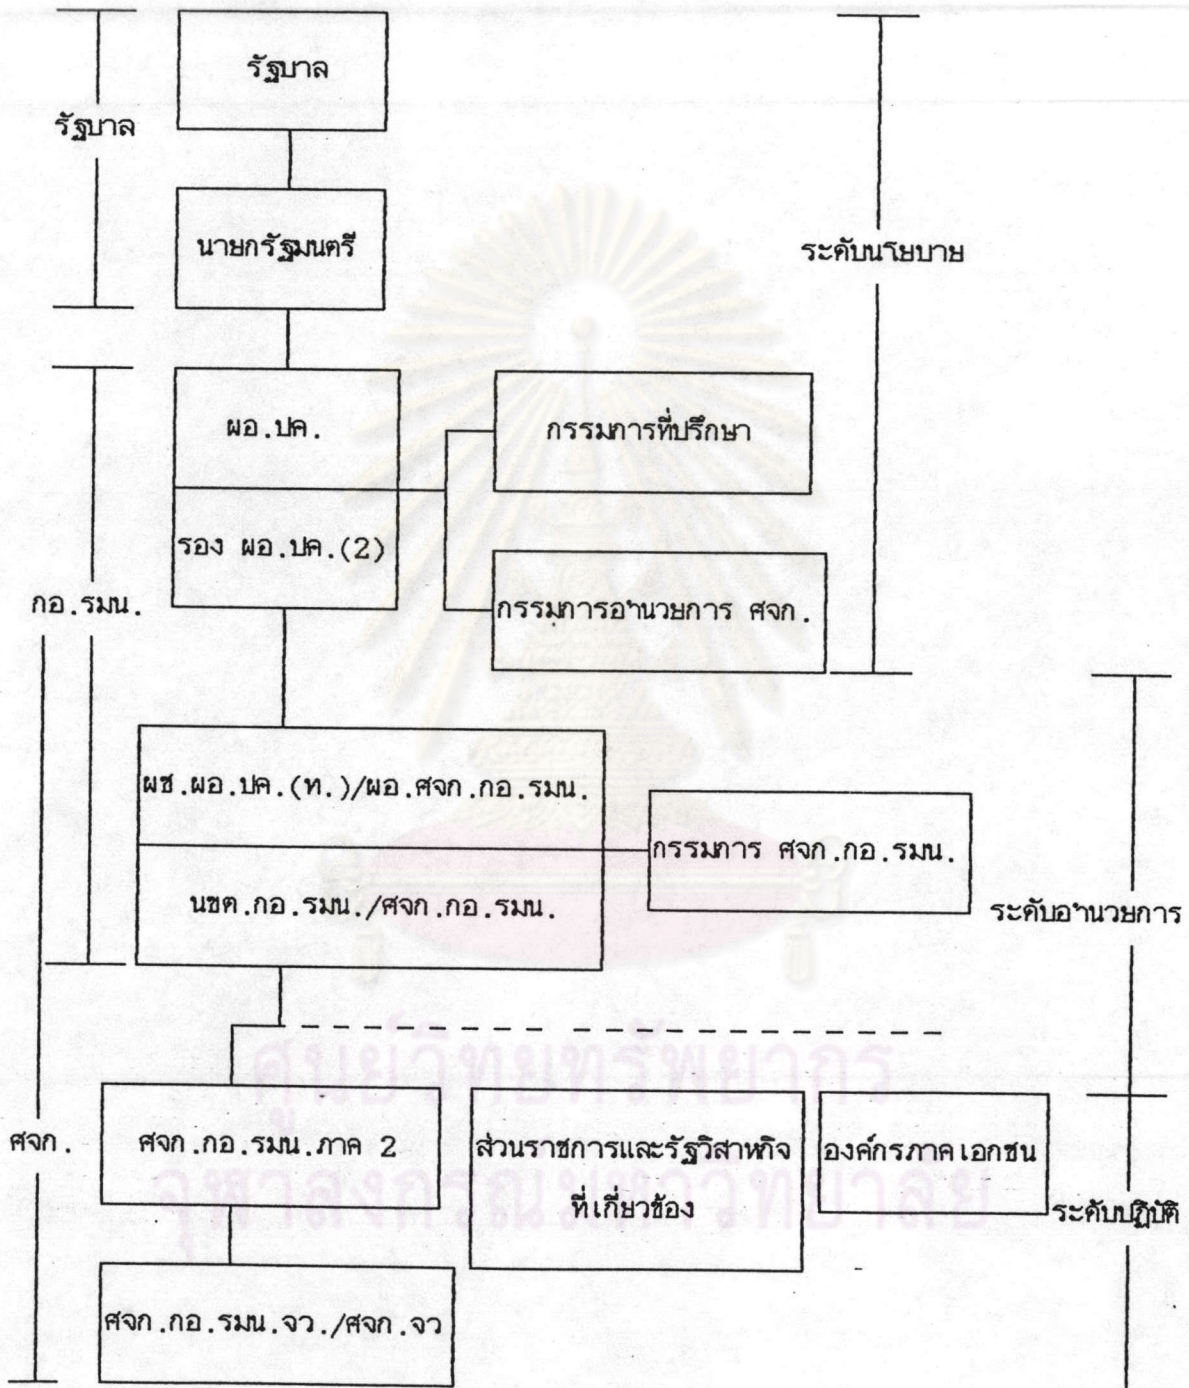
รัฐบาล

รัฐบาล

นายกรัฐมนตรี

ระดับนโยบาย

ผอ.ปค.

รอง ผอ.ปค.(2)

กรรมการที่ปรึกษา

กรรมการอำนวยการ ศจก.

กอ.รมน.

ผช.ผอ.ปค.(ท.)/ผอ.ศจก.กอ.รมน.

นขต.กอ.รมน./ศจก.กอ.รมน.

กรรมการ ศจก.กอ.รมน.

ระดับอำนวยการ

ศูนย์วิทยทรัพยากร
จุฬาลงกรณ์มหาวิทยาลัย

ศจก.

ศจก.กอ.รมน.ภาค 2

ส่วนราชการและรัฐวิสาหกิจ ที่เกี่ยวข้อง

องค์กรภาคเอกชน

ระดับปฏิบัติ

ศจก.กอ.รมน.จว./ศจก.จว